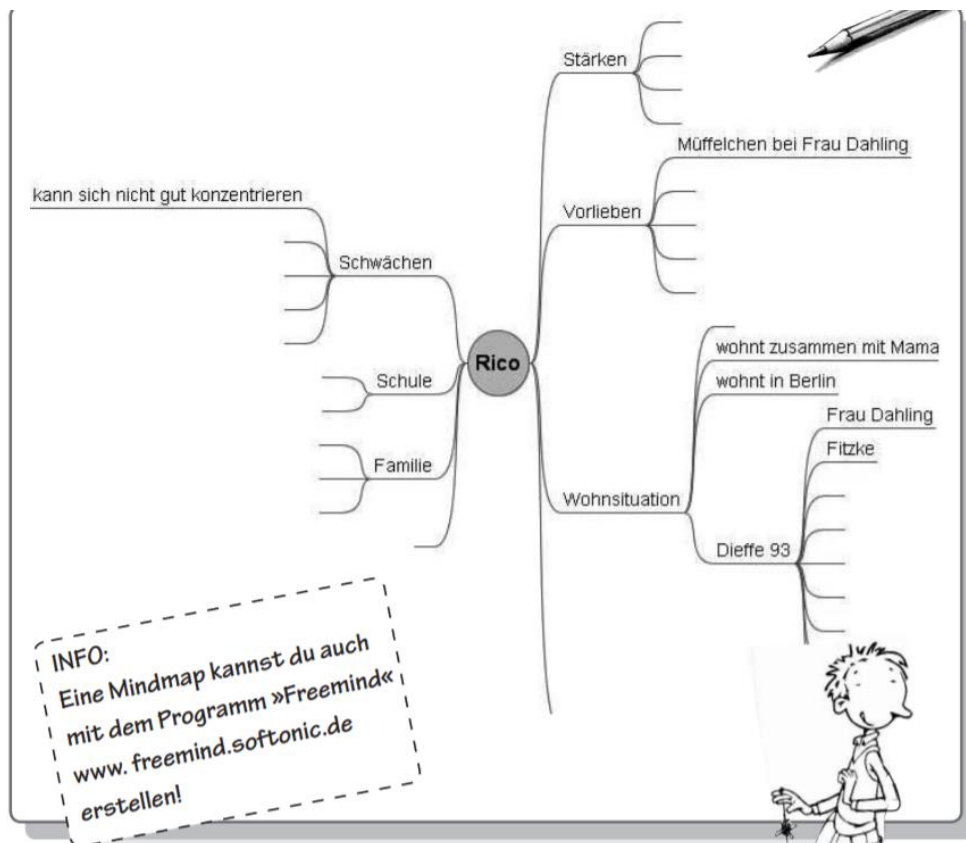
Stärken

Müffelchen bei Frau Dahling

kann sich nicht gut konzentrieren

Vorlieben

Schwächen

Rico

Schule

wohnt zusammen mit Mama

wohnt in Berlin

Frau Dahling

Fitzke

Familie

Wohnsituation

Dieffe 93

INFO:
Eine Mindmap kannst du auch mit dem Programm »Freemind« www. freemind.softonic.de erstellen!